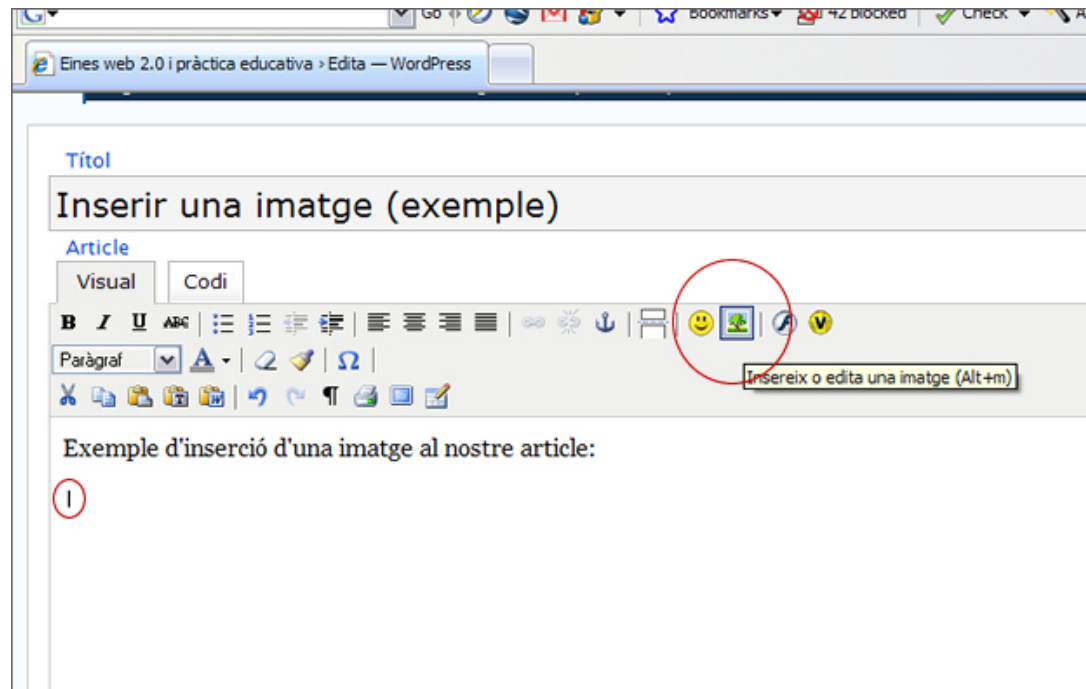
Go Bookmarks 42 blocked Check

Eines web 2.0 i pràctica educativa › Edita — WordPress

Títol

Inserir una imatge (exemple)

Article

Visual Codi

B I U ABC

Paràgraf A Ω

Insereix o edita una imatge (Alt+m)

Exemple d'inserció d'una imatge al nostre article: